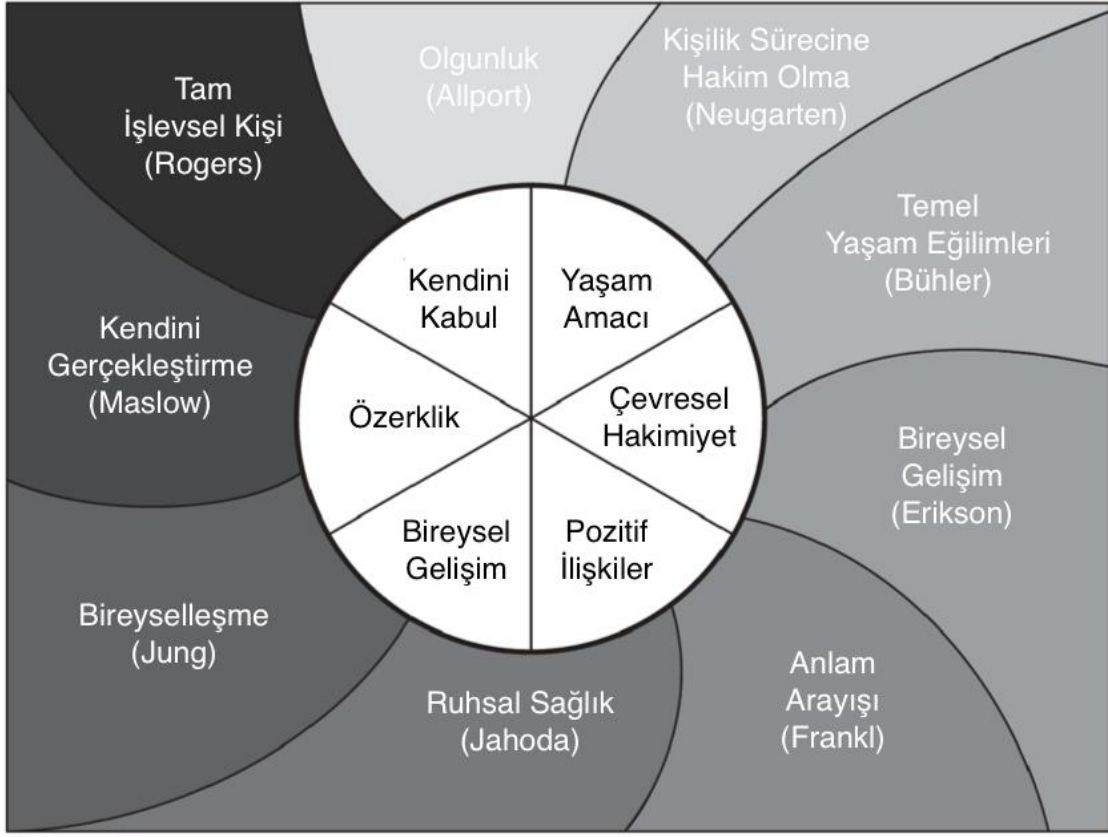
Tam İşlevsel Kişi (Rogers)

Olgunluk (Allport)

Kişilik Sürecine Hakim Olma (Neugarten)

Temel Yaşam Eğilimleri (Bühler)

Kendini Gerçekleştirme (Maslow)

Bireysel Gelişim (Erikson)

Bireyselleşme (Jung)

Ruhsal Sağlık (Jahoda)

Anlam Arayışı (Frankl)

Kendini Kabul

Yaşam Amacı

Özerklik

Çevresel Hakimiyet

Bireysel Gelişim

Pozitif İlişkiler